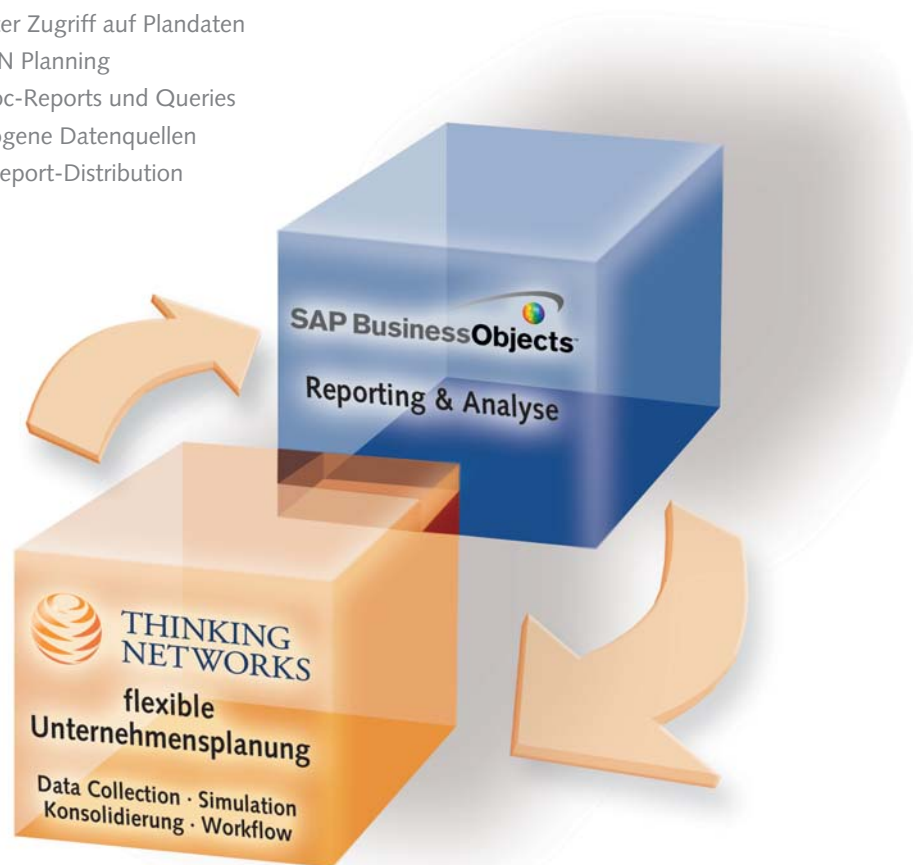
er Zugriff auf Plandaten
N Planning
oc-Reports und Queries
ogene Datenquellen
eport-Distribution

SAP BusinessObjects

Reporting & Analyse

THINKING NETWORKS

flexible Unternehmensplanung

Data Collection · Simulation
Konsolidierung · Workflow